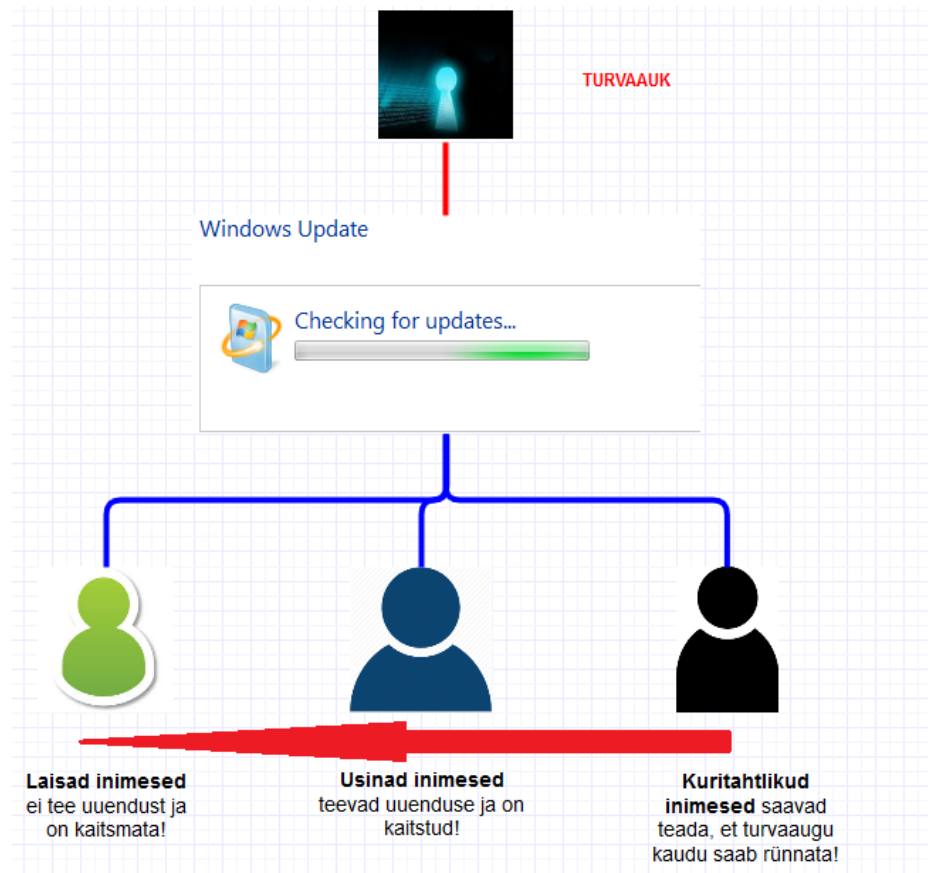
TURVAAUK

Windows Update

Checking for updates...

**Laisad inimesed** ei tee uuendust ja on kaitsmata!

**Usinad inimesed** teevad uuenduse ja on kaitstud!

**Kuritahtlikud inimesed** saavad teada, et turvaaugu kaudu saab rünnata!